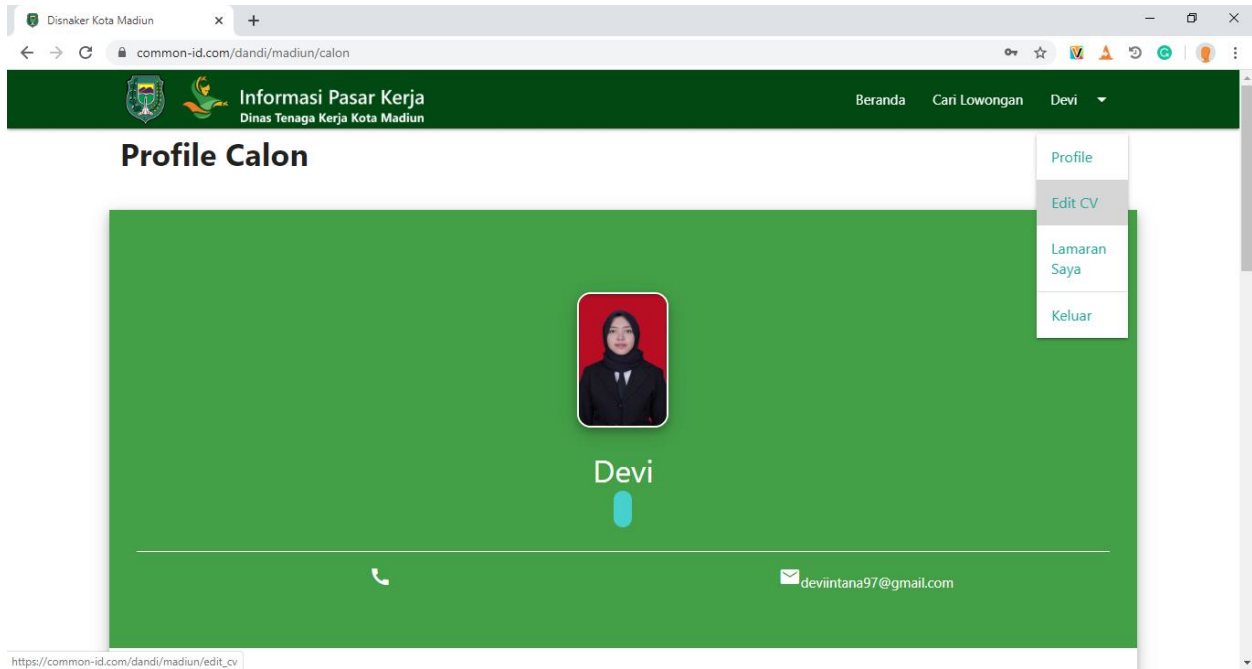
Disnaker Kota Madiun

common-id.com/dandi/madiun/calon

Informasi Pasar Kerja
Dinas Tenaga Kerja Kota Madiun

Beranda Cari Lowongan Devi

Profile
Edit CV
Lamaran Saya
Keluar

Profile Calon

Devi

deviintana97@gmail.com

https://common-id.com/dandi/madiun/edit_cv